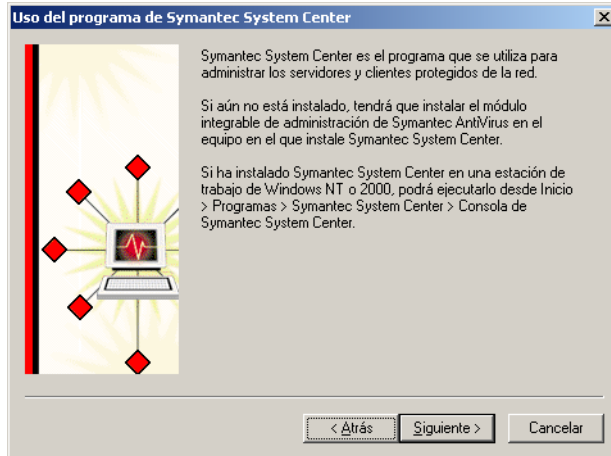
Uso del programa de Symantec System Center

Symantec System Center es el programa que se utiliza para administrar los servidores y clientes protegidos de la red.

Si aún no está instalado, tendrá que instalar el módulo integrable de administración de Symantec AntiVirus en el equipo en el que instale Symantec System Center.

Si ha instalado Symantec System Center en una estación de trabajo de Windows NT o 2000, podrá ejecutarlo desde Inicio > Programas > Symantec System Center > Consola de Symantec System Center.

< Atrás | Siguiente > | Cancelar